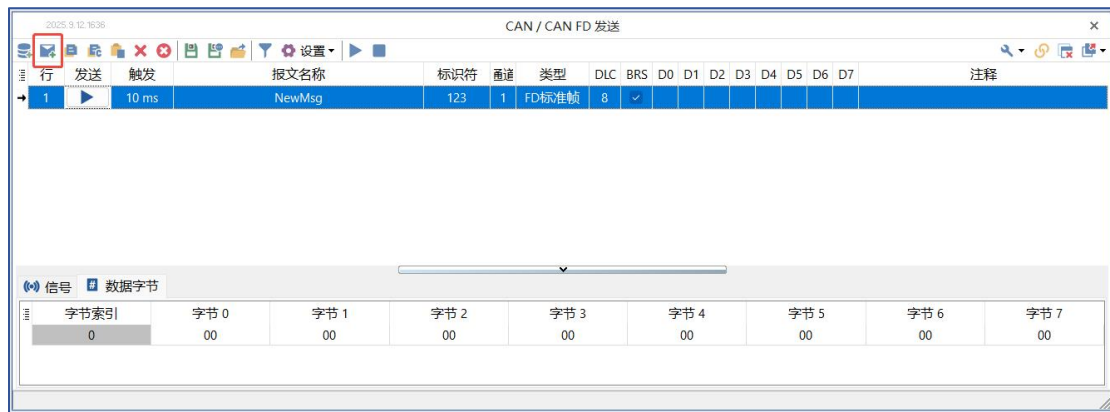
2025.9.12.1636

CAN / CAN FD 发送

×

设置

| 行 | 发送 | 触发 | 报文名称 | 标识符 | 通道 | 类型 | DLC | BRS | D0 | D1 | D2 | D3 | D4 | D5 | D6 | D7 | 注释 |
|---|---|---|---|---|---|---|---|---|---|---|---|---|---|---|---|---|---|
| 1 | ▶ | 10 ms | NewMsg | 123 | 1 | FD标准帧 | 8 | ✓ | | | | | | | | | |

信号 数据字节

| 字节索引 | 字节 0 | 字节 1 | 字节 2 | 字节 3 | 字节 4 | 字节 5 | 字节 6 | 字节 7 |
|---|---|---|---|---|---|---|---|---|
| 0 | 00 | 00 | 00 | 00 | 00 | 00 | 00 | 00 |